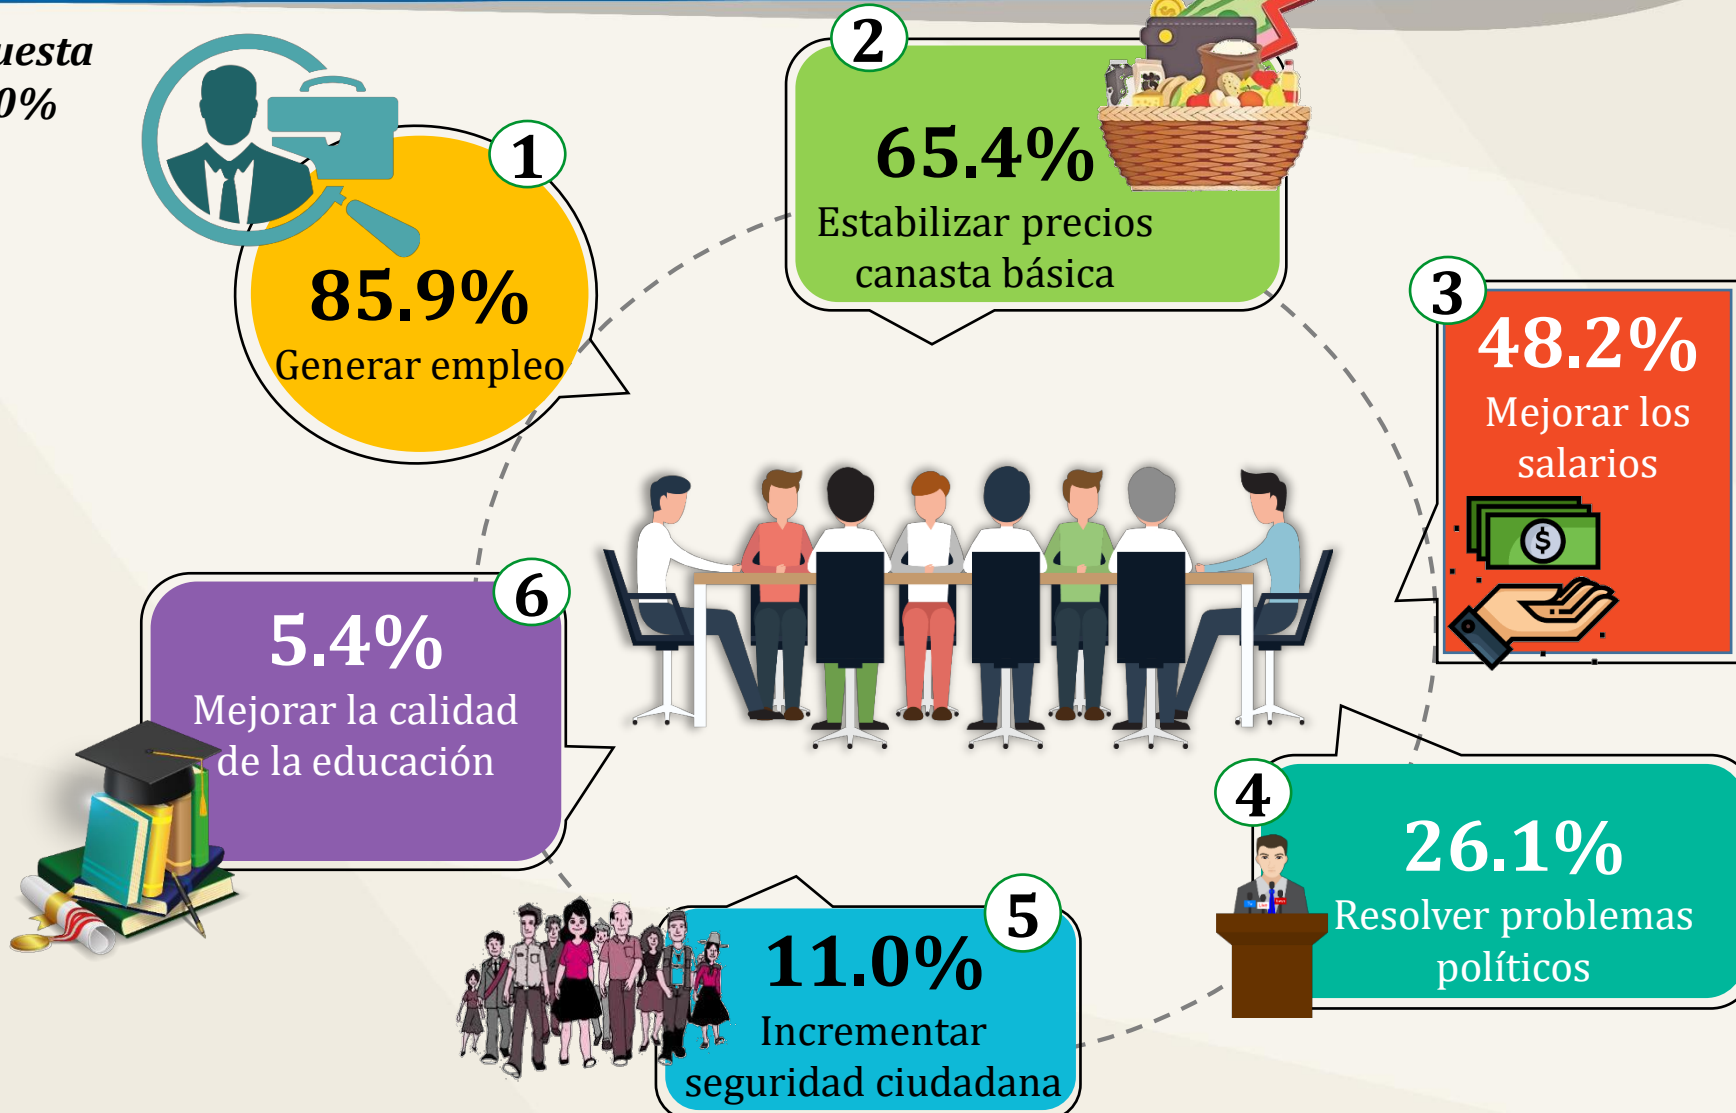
uesta
0%

1
85.9%
Generar empleo

2
65.4%
Estabilizar precios canasta básica

3
48.2%
Mejorar los salarios

6
5.4%
Mejorar la calidad de la educación

4
26.1%
Resolver problemas políticos

5
11.0%
Incrementar seguridad ciudadana